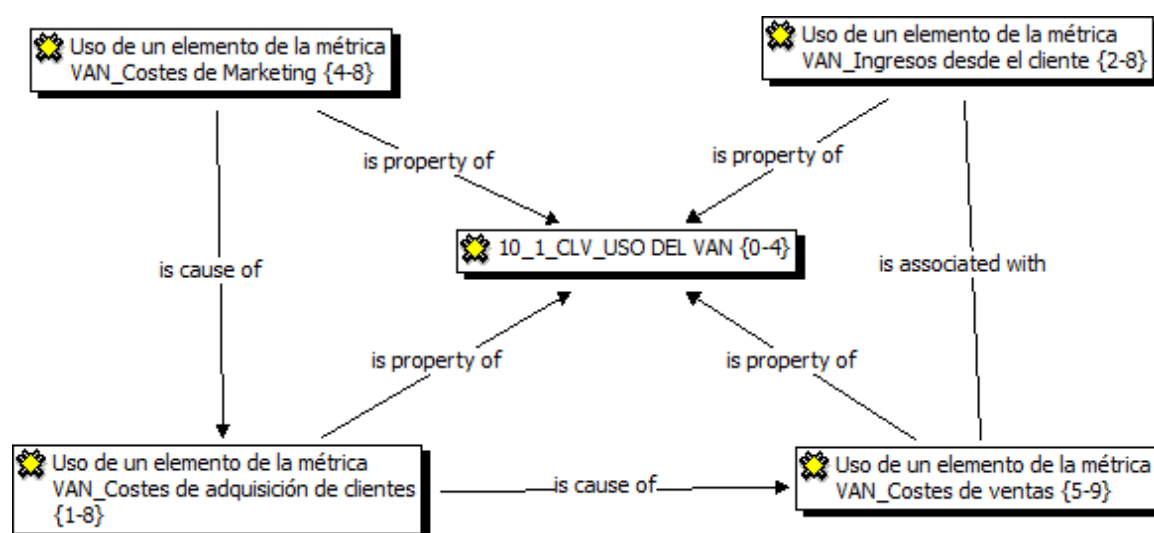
Uso de un elemento de la métrica VAN_Costes de Marketing {4-8}

Uso de un elemento de la métrica VAN_Ingresos desde el cliente {2-8}

is property of

is property of

10_1_CLV_USO DEL VAN {0-4}

is cause of

is associated with

is property of

is property of

Uso de un elemento de la métrica VAN_Costes de adquisición de clientes {1-8}

is cause of

Uso de un elemento de la métrica VAN_Costes de ventas {5-9}